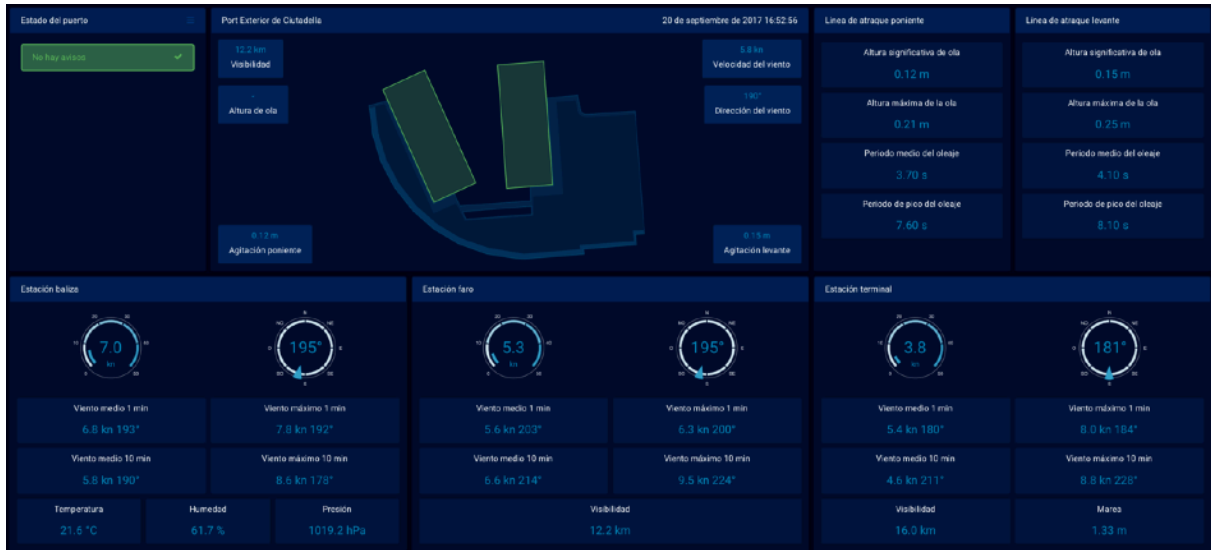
Estado del puerto

No hay avisos

Port Exterior de Ciutadella

20 de septiembre de 2017 16:52:56

12.2 km
Visibilidad

-
Altura de ola

5.8 kn
Velocidad del viento

190°
Dirección del viento

0.12 m
Agitación poniente

0.15 m
Agitación levante

Línea de atraque poniente

Altura significativa de ola
0.12 m

Altura máxima de la ola
0.21 m

Periodo medio del oleaje
3.70 s

Periodo de pico del oleaje
7.60 s

Línea de atraque levante

Altura significativa de ola
0.15 m

Altura máxima de la ola
0.25 m

Periodo medio del oleaje
4.10 s

Periodo de pico del oleaje
8.10 s

Estación baliza

7.0
kn

195°

Viento medio 1 min
6.8 kn 193°

Viento máximo 1 min
7.8 kn 192°

Viento medio 10 min
5.8 kn 190°

Viento máximo 10 min
8.6 kn 178°

Temperatura
21.6 °C

Humedad
61.7 %

Presión
1019.2 hPa

Estación faro

5.3
kn

195°

Viento medio 1 min
5.6 kn 203°

Viento máximo 1 min
6.3 kn 200°

Viento medio 10 min
6.6 kn 214°

Viento máximo 10 min
9.5 kn 224°

Visibilidad
12.2 km

Estación terminal

3.8
kn

181°

Viento medio 1 min
5.4 kn 180°

Viento máximo 1 min
8.0 kn 184°

Viento medio 10 min
4.6 kn 211°

Viento máximo 10 min
8.8 kn 228°

Visibilidad
16.0 km

Marea
1.33 m